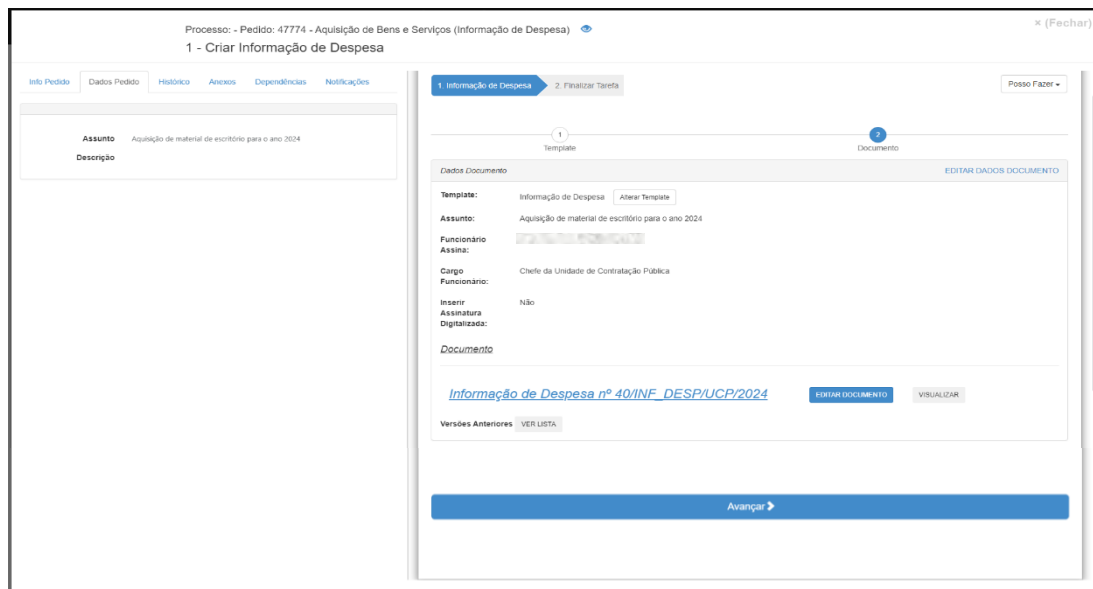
Processo: - Pedido: 47774 - Aquisição de Bens e Serviços (Informação de Despesa)

1 - Criar Informação de Despesa

× (Fechar)

Info Pedido | Dados Pedido | Histórico | Anexos | Dependências | Notificações

Assunto Aquisição de material de escritório para o ano 2024

Descrição

1. Informação de Despesa | 2. Finalizar Tarefa

Posso Fazer

1 Template

2 Documento

Dados Documento

EDITAR DADOS DOCUMENTO

Template: Informação de Despesa Alterar Template

Assunto: Aquisição de material de escritório para o ano 2024

Funcionário Assina: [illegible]

Cargo Funcionário: Chefe da Unidade de Contratação Pública

Inserir Assinatura Digitalizada: Não

Documento

Informação de Despesa nº 40/INF_DESP/UCP/2024

EDITAR DOCUMENTO

VISUALIZAR

Versões Anteriores VER LISTA

Avançar